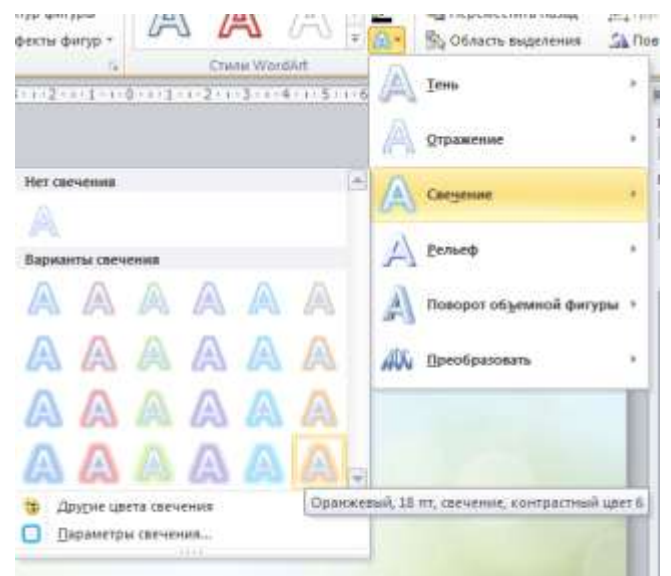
контур фигуры
Эффекты фигур
A A A
Стили WordArt
Переместить назад
Область выделения
Пов
Тень
Отражение
Свечение
Рельеф
Поворот объемной фигуры
Преобразовать
Нет свечения
A
Варианты свечения
A A A A A A
A A A A A A
A A A A A A
A A A A A A
Другие цвета свечения
Параметры свечения...
Оранжевый, 18 пт, свечение, контрастный цвет 6